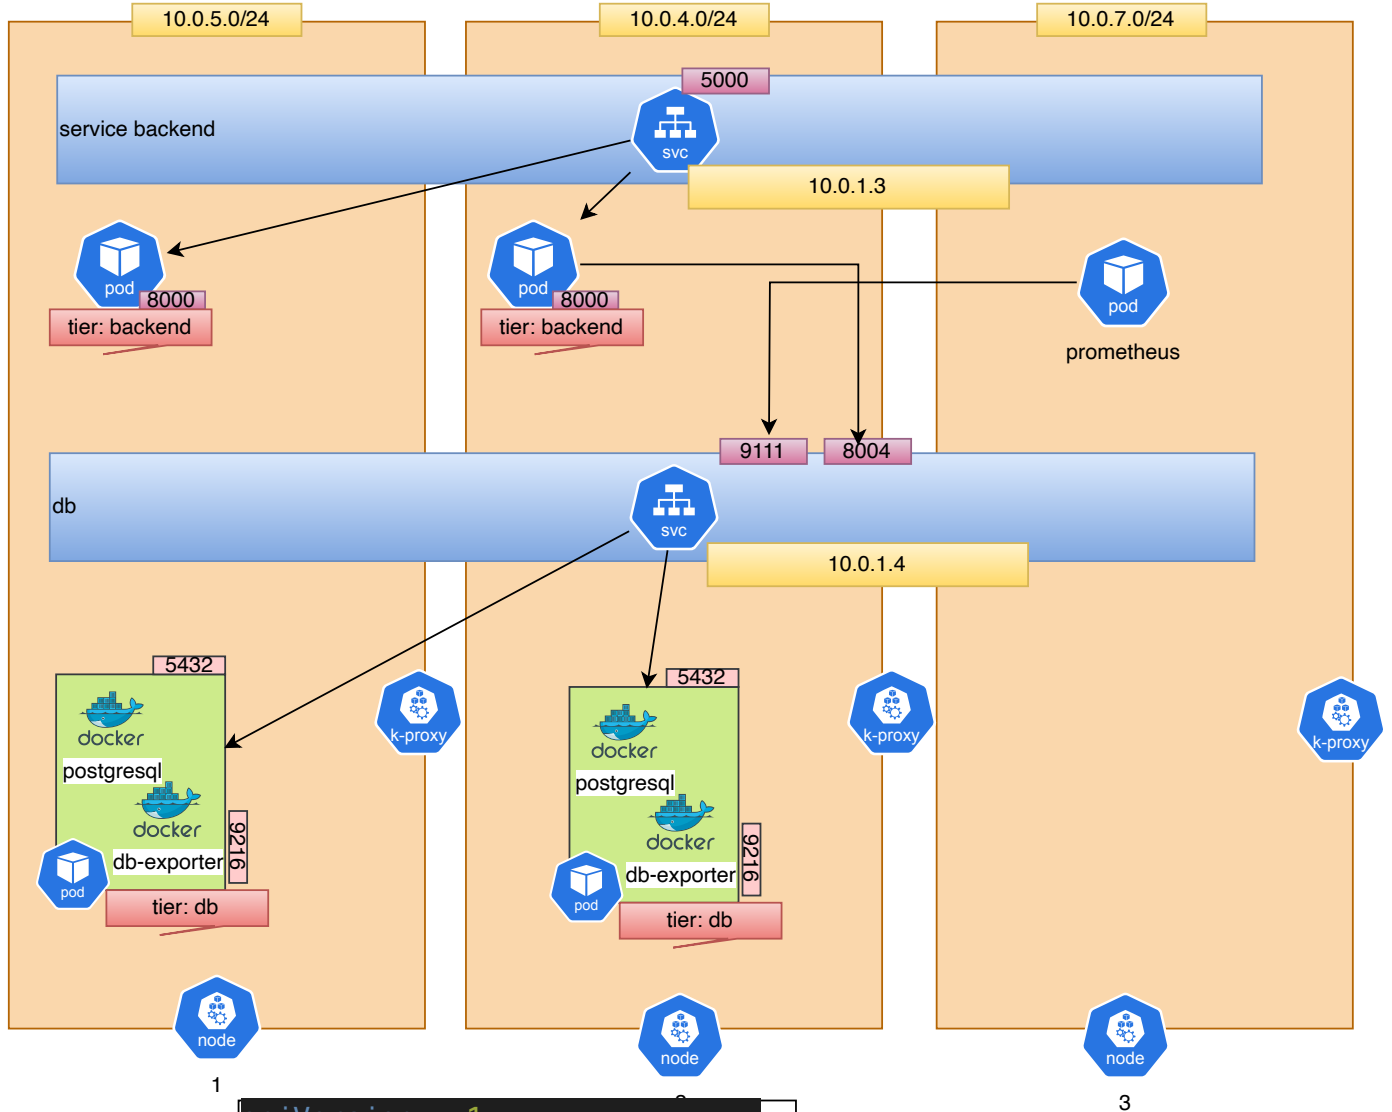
10.0.5.0/24
10.0.4.0/24
10.0.7.0/24
5000
service backend
svc
10.0.1.3
pod
8000
tier: backend
pod
8000
tier: backend
pod
prometheus
9111
8004
db
svc
10.0.1.4
5432
docker
postgresql
docker
db-exporter
9216
pod
tier: db
k-proxy
5432
docker
postgresql
docker
db-exporter
9216
pod
tier: db
k-proxy
k-proxy
node
1
node
node
3